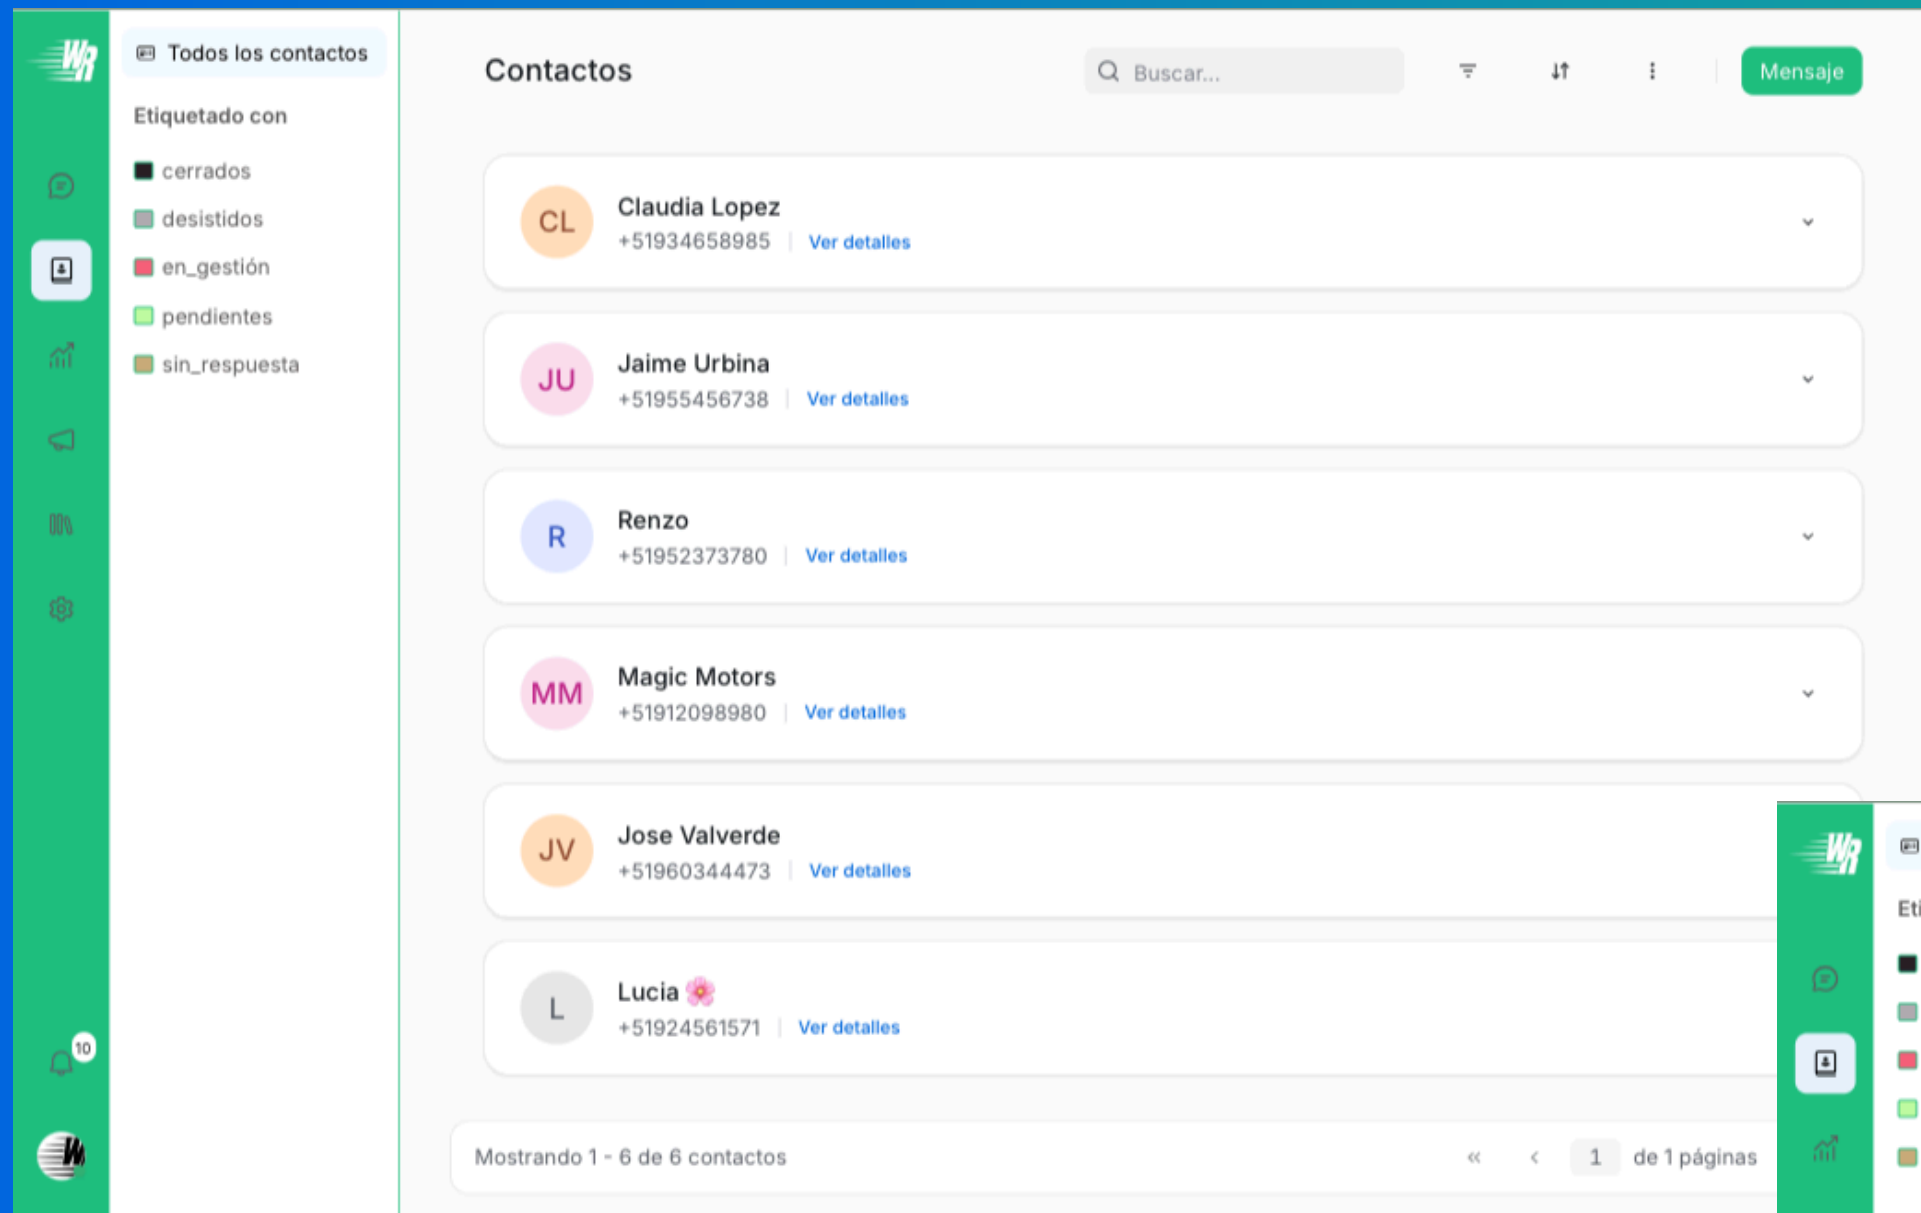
Todos los contactos

Etiquetado con

cerrados
desistidos
en_gestión
pendientes
sin_respuesta

10

Contactos

Buscar...

Mensaje

CL
Claudia Lopez
+51934658985 | Ver detalles

JU
Jaime Urbina
+51955456738 | Ver detalles

R
Renzo
+51952373780 | Ver detalles

MM
Magic Motors
+51912098980 | Ver detalles

JV
Jose Valverde
+51960344473 | Ver detalles

L
Lucia 🌸
+51924561571 | Ver detalles

Mostrando 1 - 6 de 6 contactos

« ‹ 1 de 1 páginas

Eti